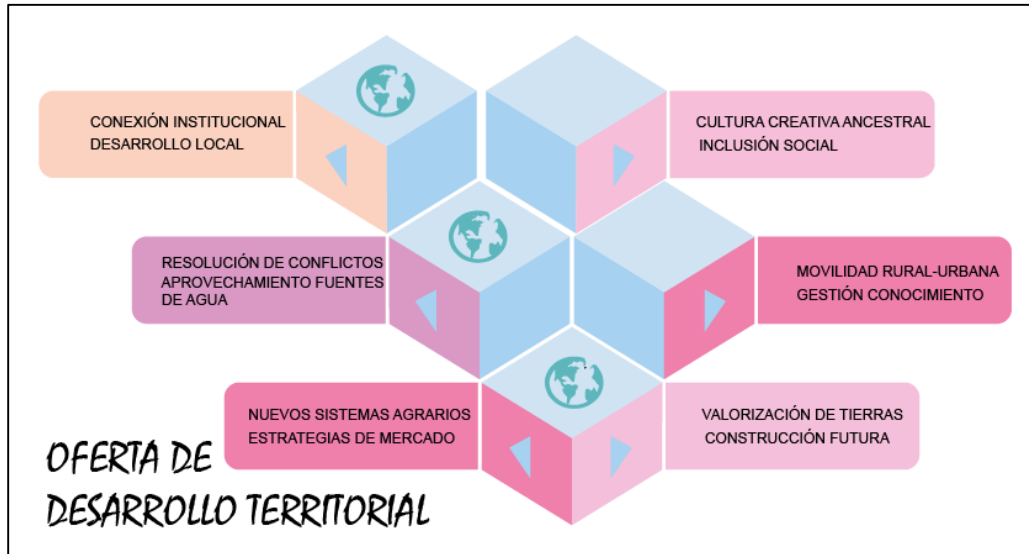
CONEXIÓN INSTITUCIONAL
DESARROLLO LOCAL

CULTURA CREATIVA ANCESTRAL
INCLUSIÓN SOCIAL

RESOLUCIÓN DE CONFLICTOS
APROVECHAMIENTO FUENTES DE AGUA

MOVILIDAD RURAL-URBANA
GESTIÓN CONOCIMIENTO

NUEVOS SISTEMAS AGRARIOS
ESTRATEGIAS DE MERCADO

VALORIZACIÓN DE TIERRAS
CONSTRUCCIÓN FUTURA

OFERTA DE
DESARROLLO TERRITORIAL